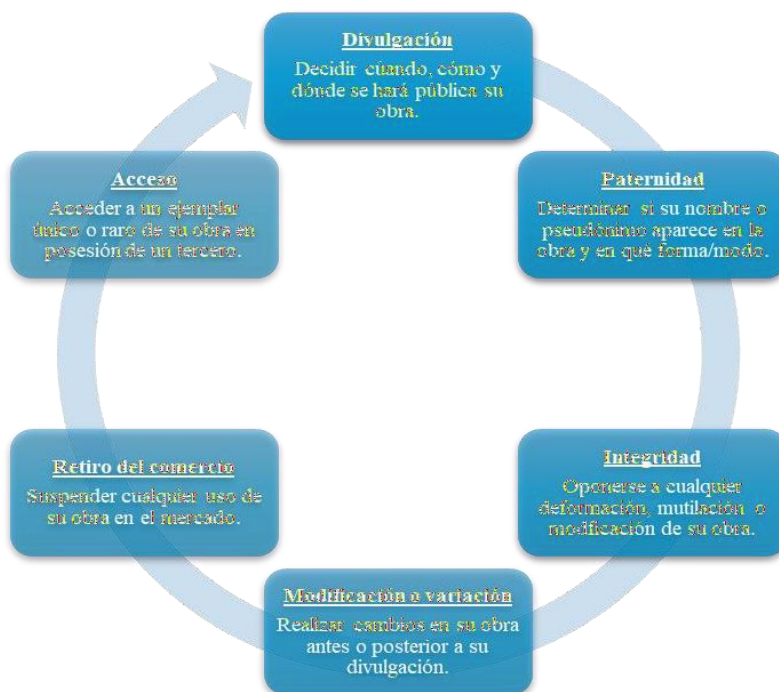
Divulgación
Decidir cuándo, cómo y dónde se hará pública su obra.

Paternidad
Determinar si su nombre o pseudónimo aparece en la obra y en qué forma/modo.

Integridad
Oponerse a cualquier deformación, mutilación o modificación de su obra.

Modificación o variación
Realizar cambios en su obra antes o posterior a su divulgación.

Retiro del comercio
Suspender cualquier uso de su obra en el mercado.

Accezo
Acceder a un ejemplar único o raro de su obra en posesión de un tercero.